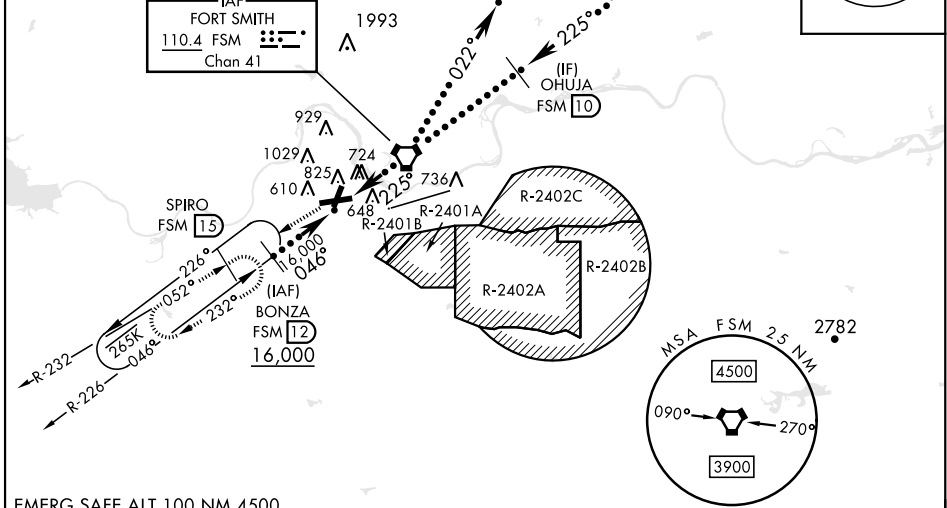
IAF
FORT SMITH
110.4 FSM
Chan 41

1993

022°

225°

(IF)
OHUJA
FSM 10

929
1029
724
825
610
736
648
225°

SPIRO
FSM 15

R-2401A
R-2401B
R-2402C
R-2402B
R-2402A

16,000
046°
226°
052°
232°
265K
046°

(IAF)
BONZA
FSM 12
16,000

R-232
R-226

MSA FSM 25 NM
2782
4500
090°
270°
3900

EMERG SAFE ALT 100 NM 4500